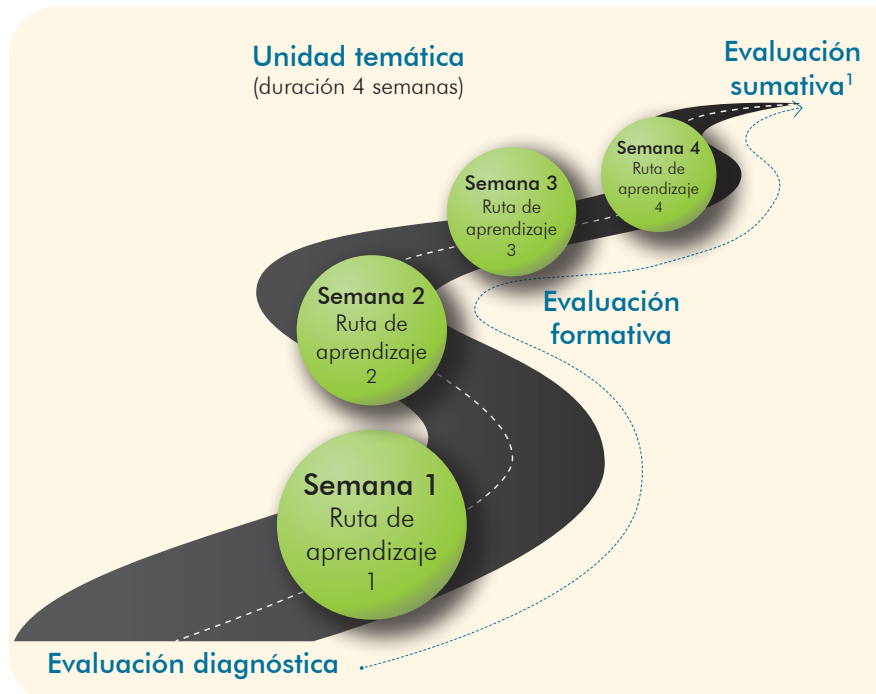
Unidad temática
(duración 4 semanas)

Evaluación sumativa$^1$

Semana 4
Ruta de aprendizaje
4

Semana 3
Ruta de aprendizaje
3

Semana 2
Ruta de aprendizaje
2

Evaluación formativa

Semana 1
Ruta de aprendizaje
1

Evaluación diagnóstica